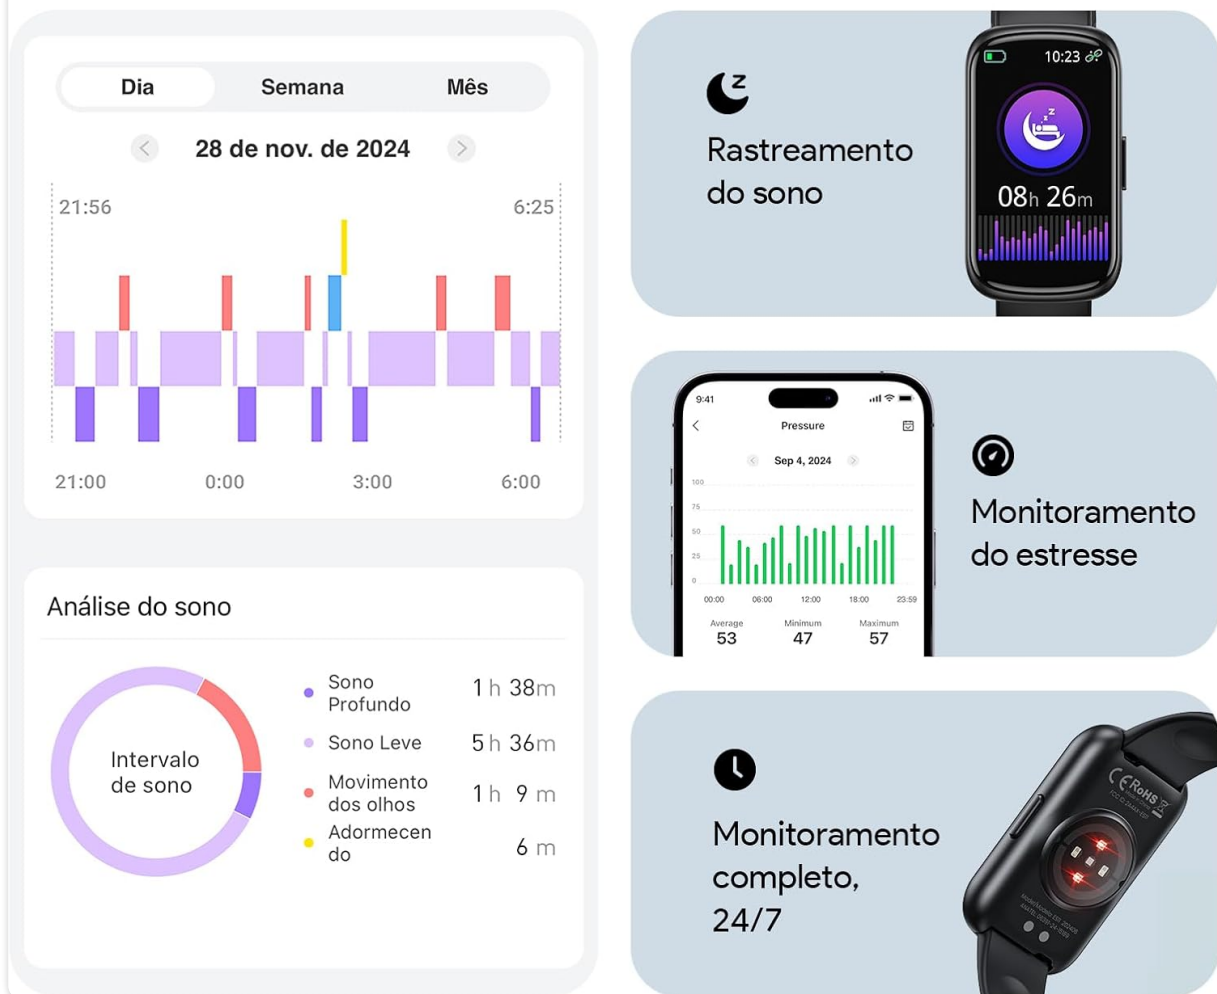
Dia Semana Mês

28 de nov. de 2024

21:56 6:25

21:00 0:00 3:00 6:00

Análise do sono

Intervalo de sono

Sono Profundo 1 h 38 m

Sono Leve 5 h 36 m

Movimento dos olhos 1 h 9 m

Adormecendo 6 m

Rastreamento do sono

10:23

08h 26m

9:41

Pressure

Sep 4, 2024

100
75
50
25
0

00:00 06:00 12:00 18:00 23:59

Average 53
Minimum 47
Maximum 57

Monitoramento do estresse

Monitoramento completo, 24/7

CE RoHS